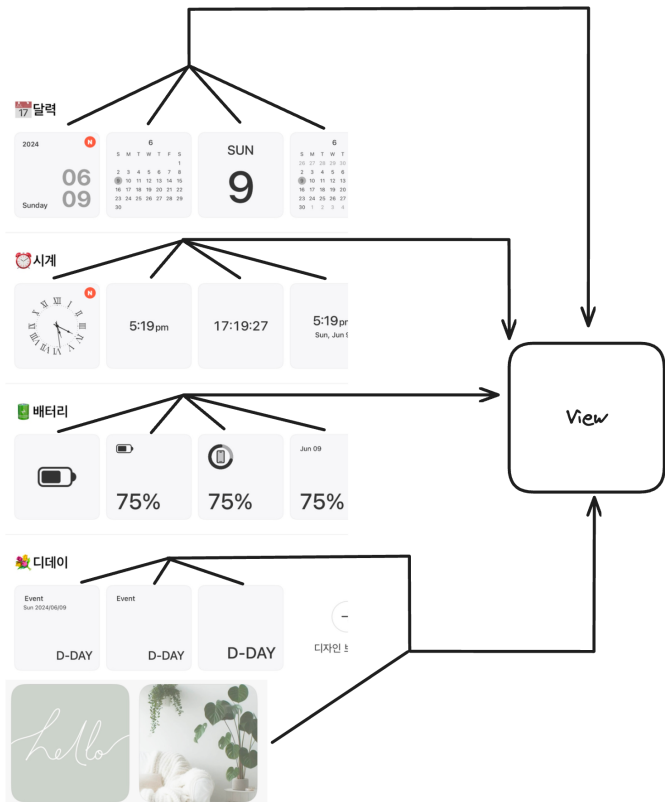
달력

2024
N
06
09
Sunday

6
S M T W T F S
1
2 3 4 5 6 7 8
9 10 11 12 13 14 15
16 17 18 19 20 21 22
23 24 25 26 27 28 29
30

SUN
9

6
S M T W T
26 27 28 29 30
2 3 4 5 6
9 10 11 12 13
16 17 18 19 20
23 24 25 26 27
30 1 2 3 4

시계

N

5:19pm

17:19:27

5:19pm
Sun, Jun 0

배터리

75%

75%

Jun 09
75%

디데이

Event
Sun 2024/06/09
D-DAY

Event
D-DAY

D-DAY

디자인 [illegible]

hello

View